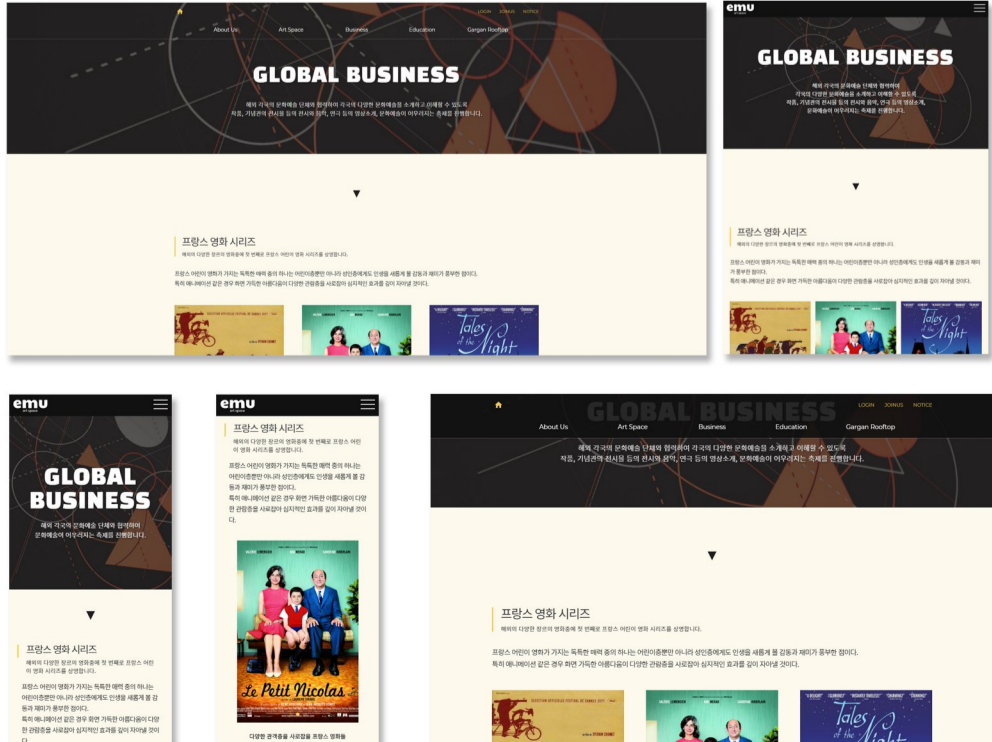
LOGIN JOINUS NOTICE
About Us Art Space Business Education Gargan Rooftop

GLOBAL BUSINESS

해외 각국의 문화예술 단체와 협력하여 각국의 다양한 문화예술을 소개하고 이해할 수 있도록 작품, 기념관의 전시물 등의 전시와 공연, 연극 등의 영상소개, 문화예술이 어우러지는 축제를 진행합니다.

▼

프랑스 영화 시리즈
해외의 다양한 장르의 영화중에 첫 번째로 프랑스 어린이 영화 시리즈를 상영합니다.

프랑스 어린이 영화가 가지는 독특한 매력 중의 하나는 어린이층뿐만 아니라 성인층에게도 인생을 새롭게 볼 감동과 재미가 풍부한 점이다.
특히 애니메이션 같은 경우 화면 가득한 아름다움이 다양한 관람층을 사로잡아 심지적인 효과를 깊이 자아낼 것이다.

Tales of the Night

emu

GLOBAL BUSINESS

해외 각국의 문화예술 단체와 협력하여 각국의 다양한 문화예술을 소개하고 이해할 수 있도록 작품, 기념관의 전시물 등의 전시와 공연, 연극 등의 영상소개, 문화예술이 어우러지는 축제를 진행합니다.

▼

프랑스 영화 시리즈
해외의 다양한 장르의 영화중에 첫 번째로 프랑스 어린이 영화 시리즈를 상영합니다.

프랑스 어린이 영화가 가지는 독특한 매력 중의 하나는 어린이층뿐만 아니라 성인층에게도 인생을 새롭게 볼 감동과 재미가 풍부한 점이다.
특히 애니메이션 같은 경우 화면 가득한 아름다움이 다양한 관람층을 사로잡아 심지적인 효과를 깊이 자아낼 것이다.

emu

GLOBAL BUSINESS

해외 각국의 문화예술 단체와 협력하여 문화예술이 어우러지는 축제를 진행합니다.

▼

프랑스 영화 시리즈
해외의 다양한 장르의 영화중에 첫 번째로 프랑스 어린이 영화 시리즈를 상영합니다.

프랑스 어린이 영화가 가지는 독특한 매력 중의 하나는 어린이층뿐만 아니라 성인층에게도 인생을 새롭게 볼 감동과 재미가 풍부한 점이다.
특히 애니메이션 같은 경우 화면 가득한 아름다움이 다양한 관람층을 사로잡아 심지적인 효과를 깊이 자아낼 것이다.

emu

프랑스 영화 시리즈
해외의 다양한 장르의 영화중에 첫 번째로 프랑스 어린이 영화 시리즈를 상영합니다.

프랑스 어린이 영화가 가지는 독특한 매력 중의 하나는 어린이층뿐만 아니라 성인층에게도 인생을 새롭게 볼 감동과 재미가 풍부한 점이다.
특히 애니메이션 같은 경우 화면 가득한 아름다움이 다양한 관람층을 사로잡아 심지적인 효과를 깊이 자아낼 것이다.

Le Petit Nicolas

다양한 관객층을 사로잡을 프랑스 영화들

LOGIN JOINUS NOTICE
GLOBAL BUSINESS
About Us Art Space Business Education Gargan Rooftop

해외 각국의 문화예술 단체와 협력하여 각국의 다양한 문화예술을 소개하고 이해할 수 있도록 작품, 기념관의 전시물 등의 전시와 공연, 연극 등의 영상소개, 문화예술이 어우러지는 축제를 진행합니다.

▼

프랑스 영화 시리즈
해외의 다양한 장르의 영화중에 첫 번째로 프랑스 어린이 영화 시리즈를 상영합니다.

프랑스 어린이 영화가 가지는 독특한 매력 중의 하나는 어린이층뿐만 아니라 성인층에게도 인생을 새롭게 볼 감동과 재미가 풍부한 점이다.
특히 애니메이션 같은 경우 화면 가득한 아름다움이 다양한 관람층을 사로잡아 심지적인 효과를 깊이 자아낼 것이다.

Tales of the Night